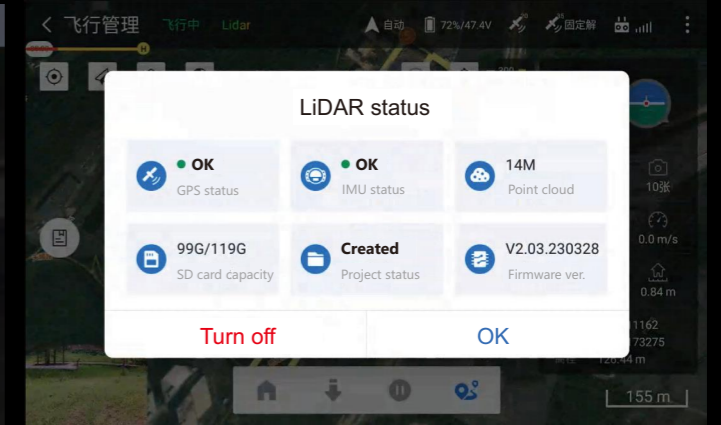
< 飞行管理 飞行中 Lidar

自动 72%/47.4V 固定解

LiDAR status

OK
GPS status

OK
IMU status

14M
Point cloud

99G/119G
SD card capacity

Created
Project status

V2.03.230328
Firmware ver.

Turn off

OK

10张

0.0 m/s

0.84 m

1162

73275

126.44 m

155 m